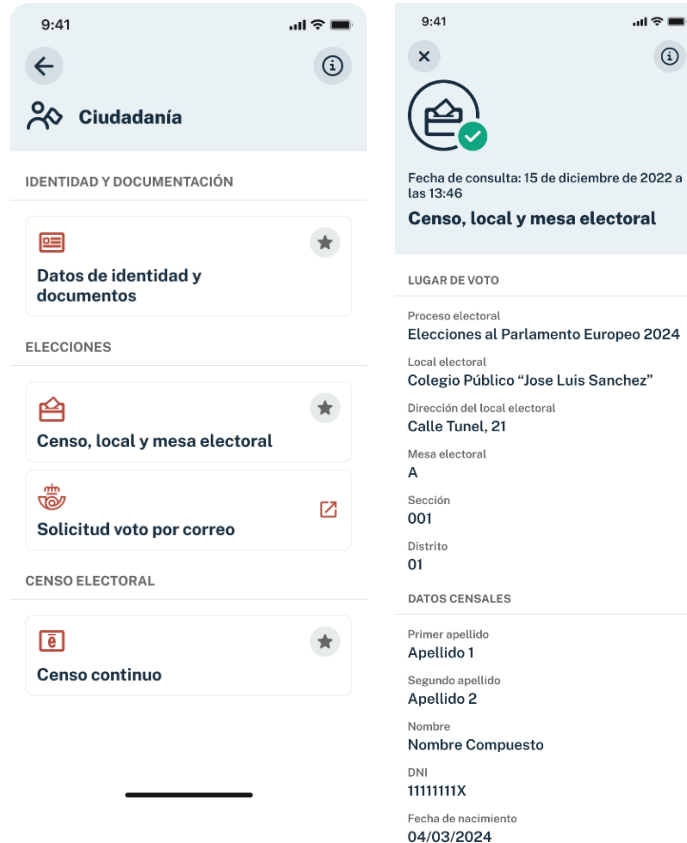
9:41

Ciudadanía

IDENTIDAD Y DOCUMENTACIÓN

Datos de identidad y documentos

ELECCIONES

Censo, local y mesa electoral

Solicitud voto por correo

CENSO ELECTORAL

Censo continuo

9:41

Fecha de consulta: 15 de diciembre de 2022 a las 13:46

Censo, local y mesa electoral

LUGAR DE VOTO

Proceso electoral
Elecciones al Parlamento Europeo 2024

Local electoral
Colegio Público "Jose Luis Sanchez"

Dirección del local electoral
Calle Tunel, 21

Mesa electoral
A

Sección
001

Distrito
01

DATOS CENSALES

Primer apellido
Apellido 1

Segundo apellido
Apellido 2

Nombre
Nombre Compuesto

DNI
11111111X

Fecha de nacimiento
04/03/2024